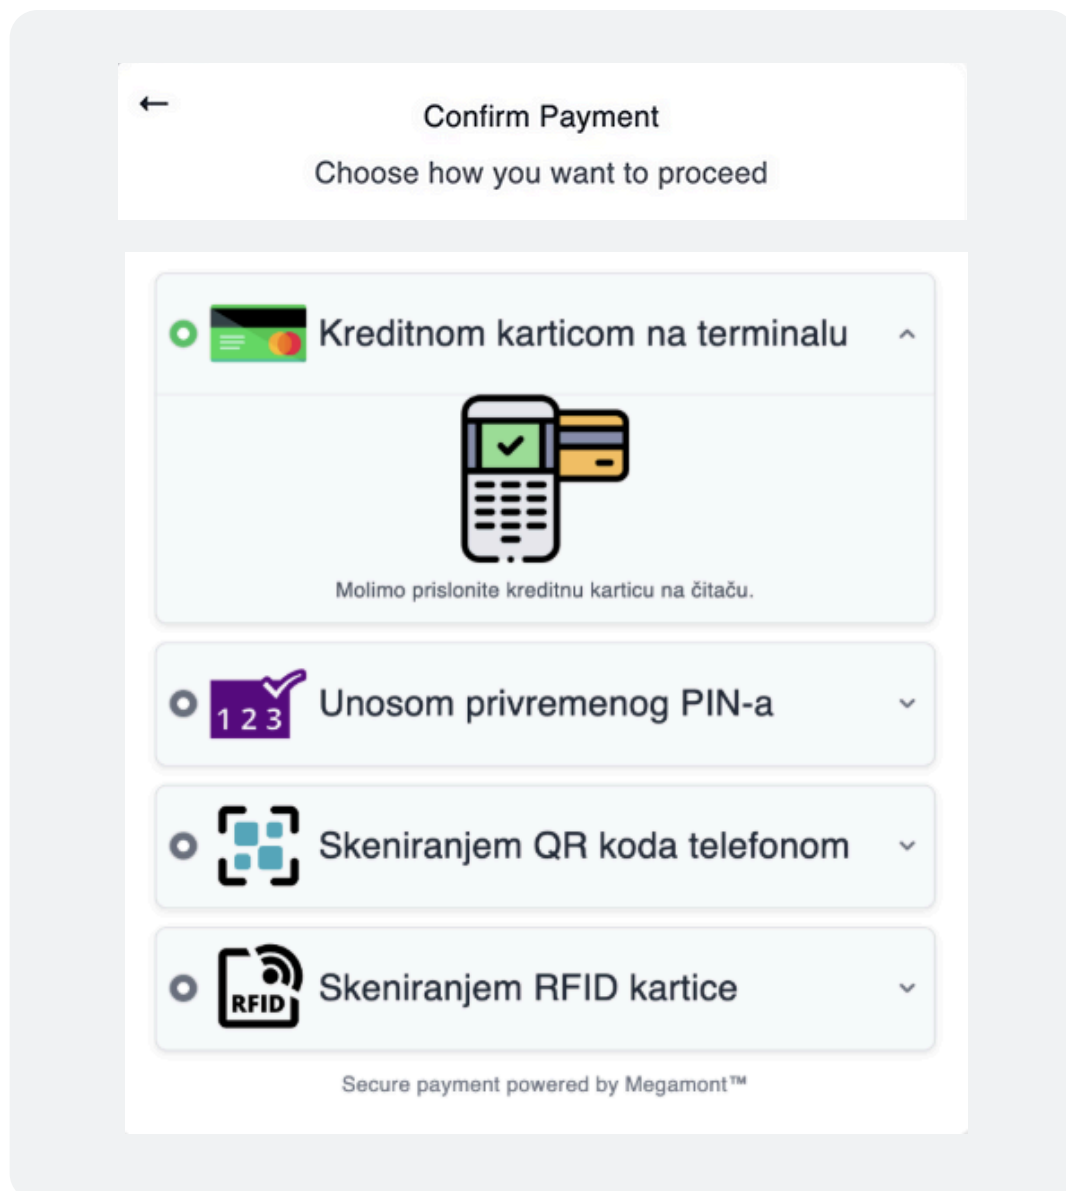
←

Confirm Payment

Choose how you want to proceed

Kreditnom karticom na terminalu

Molimo prislonite kreditnu karticu na čitaču.

1 2 3 Unosom privremenog PIN-a

Skeniranjem QR koda telefonom

RFID Skeniranjem RFID kartice

Secure payment powered by Megamont™